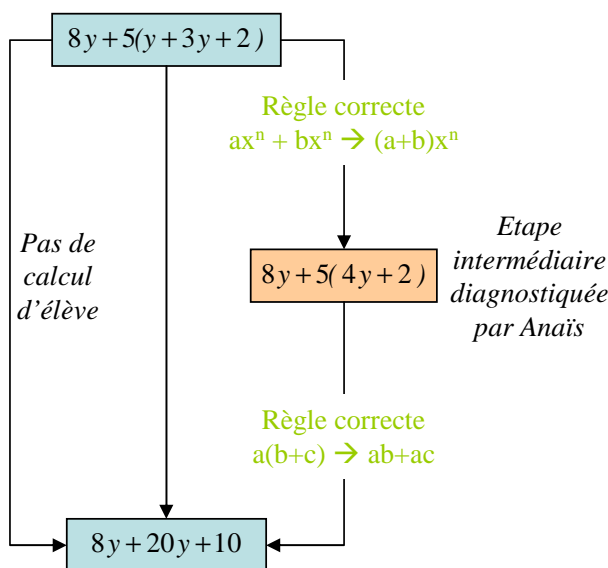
$8y+5(y+3y+2)$

Règle correcte
$ax^n + bx^n \rightarrow (a+b)x^n$

Pas de calcul d'élève

$8y+5(4y+2)$

Etape intermédiaire diagnostiquée par Anaïs

Règle correcte
$a(b+c) \rightarrow ab+ac$

$8y+20y+10$